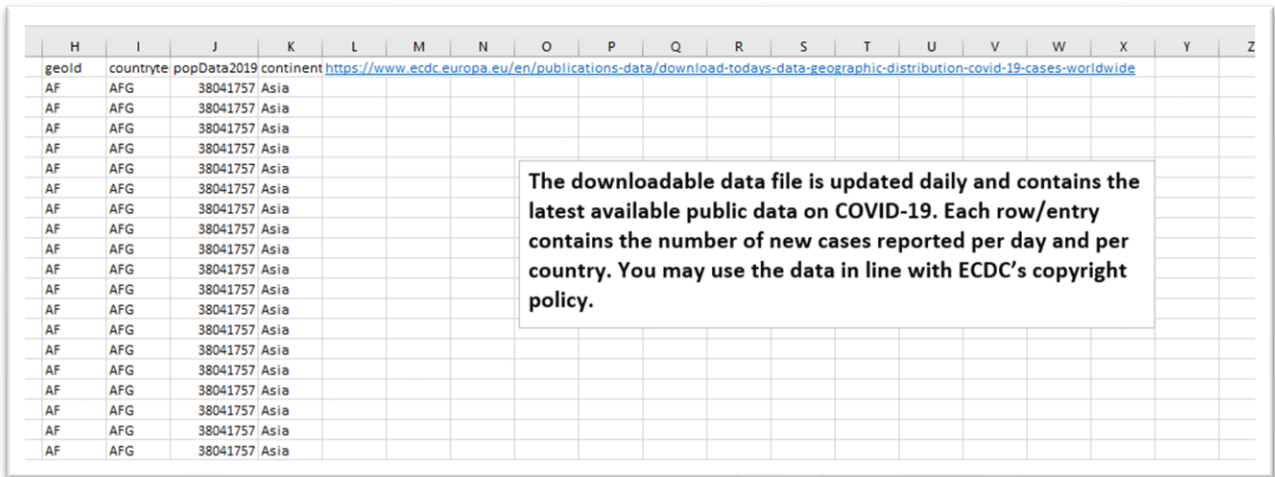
| H | I | J | K | L | M | N | O | P | Q | R | S | T | U | V | W | X | Y | Z |
|---|---|---|---|---|---|---|---|---|---|---|---|---|---|---|---|---|---|---|
| geoId | countryte | popData2019 | continent | https://www.ecdc.europa.eu/en/publications-data/download-todays-data-geographic-distribution-covid-19-cases-worldwide | | | | | | | | | | | | | | |
| AF | AFG | 38041757 | Asia | | | | | | | | | | | | | | | |
| AF | AFG | 38041757 | Asia | | | | | | | | | | | | | | | |
| AF | AFG | 38041757 | Asia | | | | | | | | | | | | | | | |
| AF | AFG | 38041757 | Asia | | | | | | | | | | | | | | | |
| AF | AFG | 38041757 | Asia | | | | | | | | | | | | | | | |
| AF | AFG | 38041757 | Asia | | | | | | | | | | | | | | | |
| AF | AFG | 38041757 | Asia | | | | | | | | | | | | | | | |
| AF | AFG | 38041757 | Asia | | | | | | | | | | | | | | | |
| AF | AFG | 38041757 | Asia | | | | | | | | | | | | | | | |
| AF | AFG | 38041757 | Asia | | | | | | | | | | | | | | | |
| AF | AFG | 38041757 | Asia | | | | | | | | | | | | | | | |
| AF | AFG | 38041757 | Asia | | | | | | | | | | | | | | | |
| AF | AFG | 38041757 | Asia | | | | | | | | | | | | | | | |
| AF | AFG | 38041757 | Asia | | | | | | | | | | | | | | | |
| AF | AFG | 38041757 | Asia | | | | | | | | | | | | | | | |
| AF | AFG | 38041757 | Asia | | | | | | | | | | | | | | | |
| AF | AFG | 38041757 | Asia | | | | | | | | | | | | | | | |
| AF | AFG | 38041757 | Asia | | | | | | | | | | | | | | | |
| AF | AFG | 38041757 | Asia | | | | | | | | | | | | | | | |

The downloadable data file is updated daily and contains the latest available public data on COVID-19. Each row/entry contains the number of new cases reported per day and per country. You may use the data in line with ECDC's copyright policy.